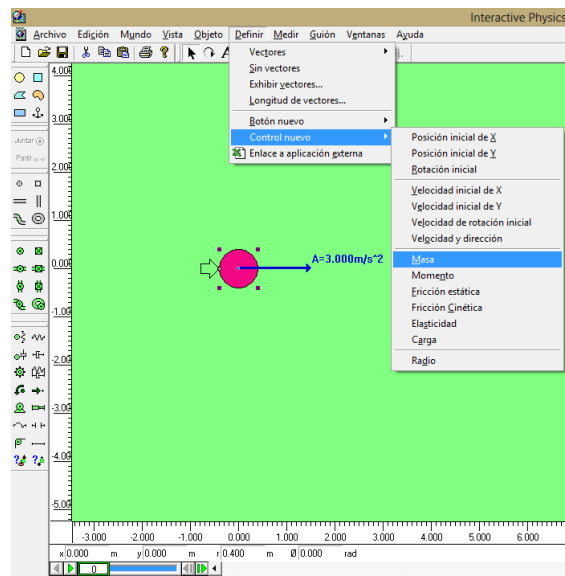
Interactive Physics

Archivo Edición Mundo Vista Objeto Definir Medir Guión Ventanas Ayuda

Vectores
Sin vectores
Exhibir vectores...
Longitud de vectores...
Botón nuevo
Control nuevo
Enlace a aplicación externa

Posición inicial de X
Posición inicial de Y
Rotación inicial
Velocidad inicial de X
Velocidad inicial de Y
Velocidad de rotación inicial
Velocidad y dirección
Masa
Momento
Fricción estática
Fricción Cinética
Elasticidad
Carga
Radio

Juntar
Partir

4.000
3.000
2.000
1.000
0.000
-1.000
-2.000
-3.000
-4.000
-5.000

A=3.000m/s^2

-3.000 -2.000 -1.000 0.000 1.000 2.000 3.000 4.000 5.000 6.000

x 0.000 m y 0.000 m r 0.400 m Ø 0.000 rad

0